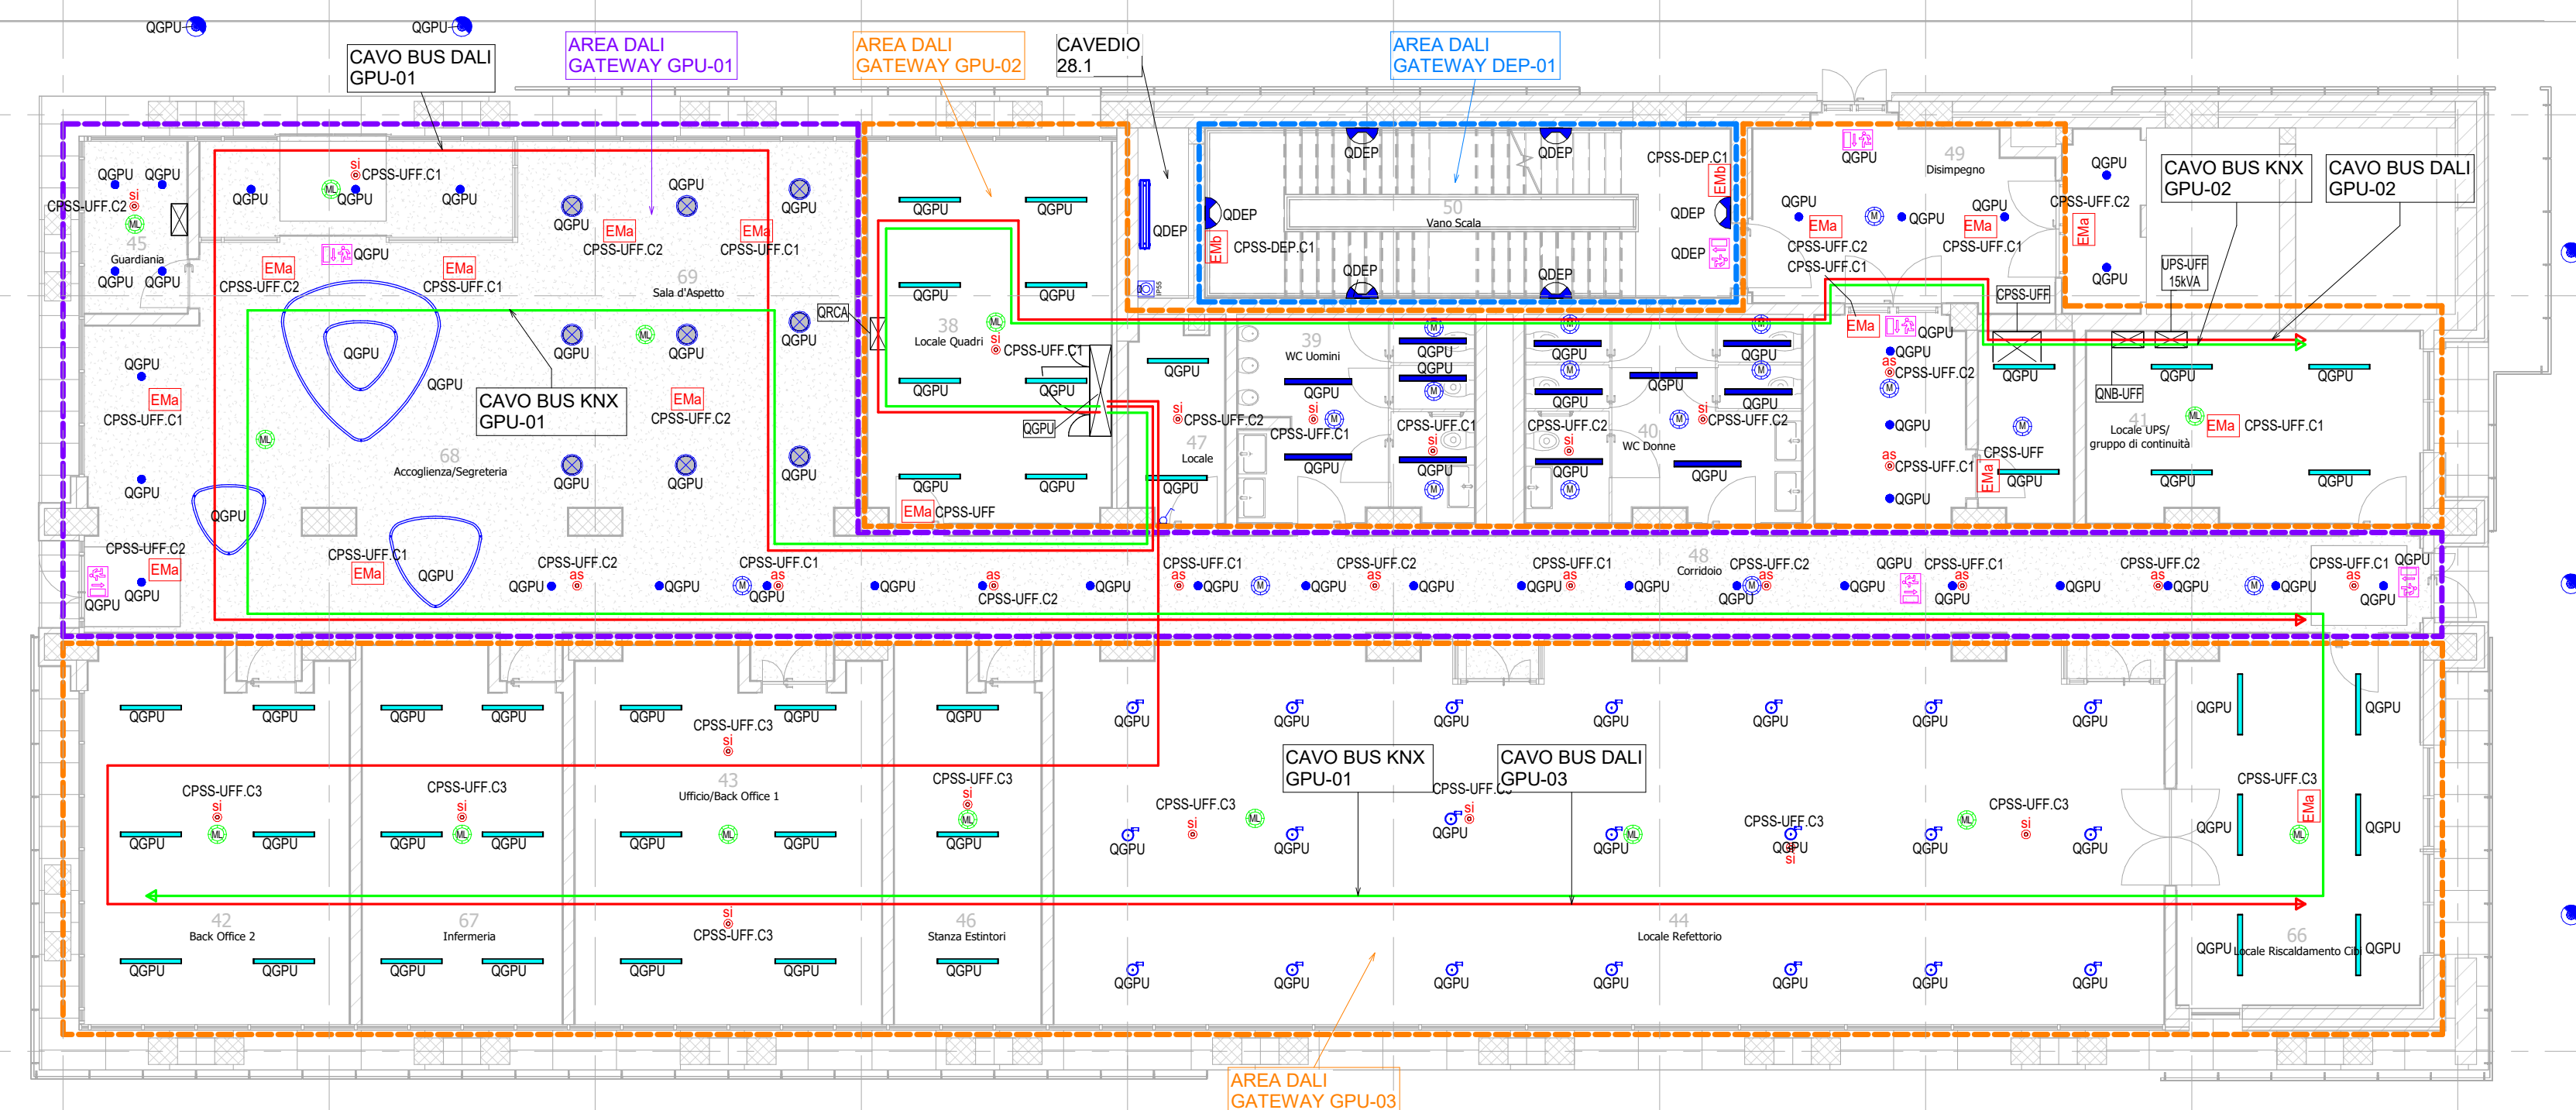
QGPU QGPU

CAVO BUS DALI GPU-01

AREA DALI GATEWAY GPU-01

AREA DALI GATEWAY GPU-02

CAVEDIO 28.1

AREA DALI GATEWAY DEP-01

CAVO BUS KNX GPU-02

CAVO BUS DALI GPU-02

QGPU QGPU
CPSS-UFF.C2
45
Guardiania
QGPU QGPU

CPSS-UFF.C1
QGPU QGPU QGPU
QGPU
EMa CPSS-UFF.C2
EMa CPSS-UFF.C1
EMa CPSS-UFF.C2
EMa CPSS-UFF.C1
69
Sala d'Aspetto
QGPU
QRCA

QGPU
QGPU
CAVO BUS KNX GPU-01
QGPU QGPU QGPU
EMa CPSS-UFF.C2
68
Accoglienza/Segreteria
QGPU QGPU QGPU
QGPU
CPSS-UFF.C1
EMa
CPSS-UFF.C1
QGPU
EMa
CPSS-UFF.C2
QGPU QGPU
QGPU
CPSS-UFF.C1
EMa QGPU
CPSS-UFF.C2
QGPU
QGPU
CPSS-UFF.C1
as
QGPU
QGPU
as
CPSS-UFF.C2
QGPU

QGPU QGPU
QGPU QGPU
38
Locale Quadri
CPSS-UFF.C1
QGPU QGPU
QGPU
QGPU QGPU
EMa CPSS-UFF

QDEP
QDEP QDEP
QDEP
EMb CPSS-DEP.C1
50
Vano Scala
QDEP QDEP
CPSS-DEP.C1
EMb
QDEP
QDEP

QGPU
49
Disimpegno
QGPU
QGPU QGPU
EMa EMa
CPSS-UFF.C2 CPSS-UFF.C1
CPSS-UFF.C1
QGPU
CPSS-UFF.C2
EMa
QGPU
UPS-UFF 15kVA
CPSS-UFF
EMa QGPU
QGPU
CPSS-UFF.C2
QGPU
QNB-UFF
QGPU QGPU
QGPU
41
Locale UPS/ gruppo di continuità
EMa CPSS-UFF.C1
CPSS-UFF.C1
CPSS-UFF
EMa QGPU
QGPU
QGPU QGPU

QGPU
39
WC Uomini
QGPU QGPU
CPSS-UFF.C2
47
Locale
QGPU
CPSS-UFF.C1
QGPU
CPSS-UFF.C1
QGPU
QGPU
QGPU QGPU
QGPU QGPU
CPSS-UFF.C2
40
WC Donne
CPSS-UFF.C2
QGPU QGPU
QGPU

CPSS-UFF.C1 CPSS-UFF.C2 CPSS-UFF.C1
48
Corridoio
CPSS-UFF.C2
QGPU CPSS-UFF.C1
CPSS-UFF.C2
CPSS-UFF.C1
QGPU
as QGPU QGPU QGPU QGPU as QGPU QGPU QGPU QGPU QGPU QGPU QGPU QGPU QGPU QGPU

QGPU QGPU QGPU QGPU QGPU QGPU
CPSS-UFF.C3
QGPU
CPSS-UFF.C3 CPSS-UFF.C3
43
Ufficio/Back Office 1
CPSS-UFF.C3
QGPU QGPU QGPU QGPU QGPU QGPU QGPU
42
Back Office 2
67
Infermeria
CPSS-UFF.C3
46
Stanza Estintori
QGPU QGPU QGPU QGPU QGPU QGPU QGPU

QGPU QGPU QGPU QGPU QGPU QGPU QGPU
CAVO BUS KNX GPU-01
CAVO BUS DALI GPU-03
CPSS-UFF.C3
CPSS-UFF.C3
QGPU QGPU QGPU QGPU
CPSS-UFF.C3
QGPU
CPSS-UFF.C3
QGPU QGPU
44
Locale Refettorio
QGPU QGPU QGPU QGPU QGPU QGPU QGPU

QGPU QGPU
CPSS-UFF.C3
EMa
QGPU QGPU
66
QGPU Locale Riscaldamento Cibi QGPU

AREA DALI GATEWAY GPU-03